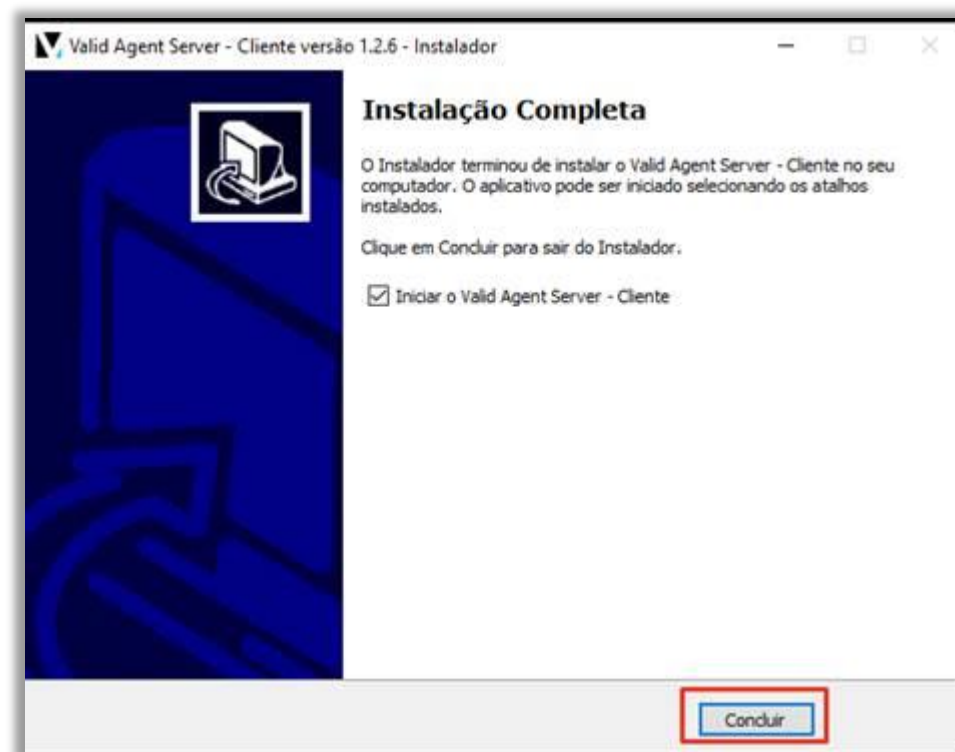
Valid Agent Server - Cliente versão 1.2.6 - Instalador

Instalação Completa

O Instalador terminou de instalar o Valid Agent Server - Cliente no seu computador. O aplicativo pode ser iniciado selecionando os atalhos instalados.

Clique em Concluir para sair do Instalador.

Iniciar o Valid Agent Server - Cliente

Concluir